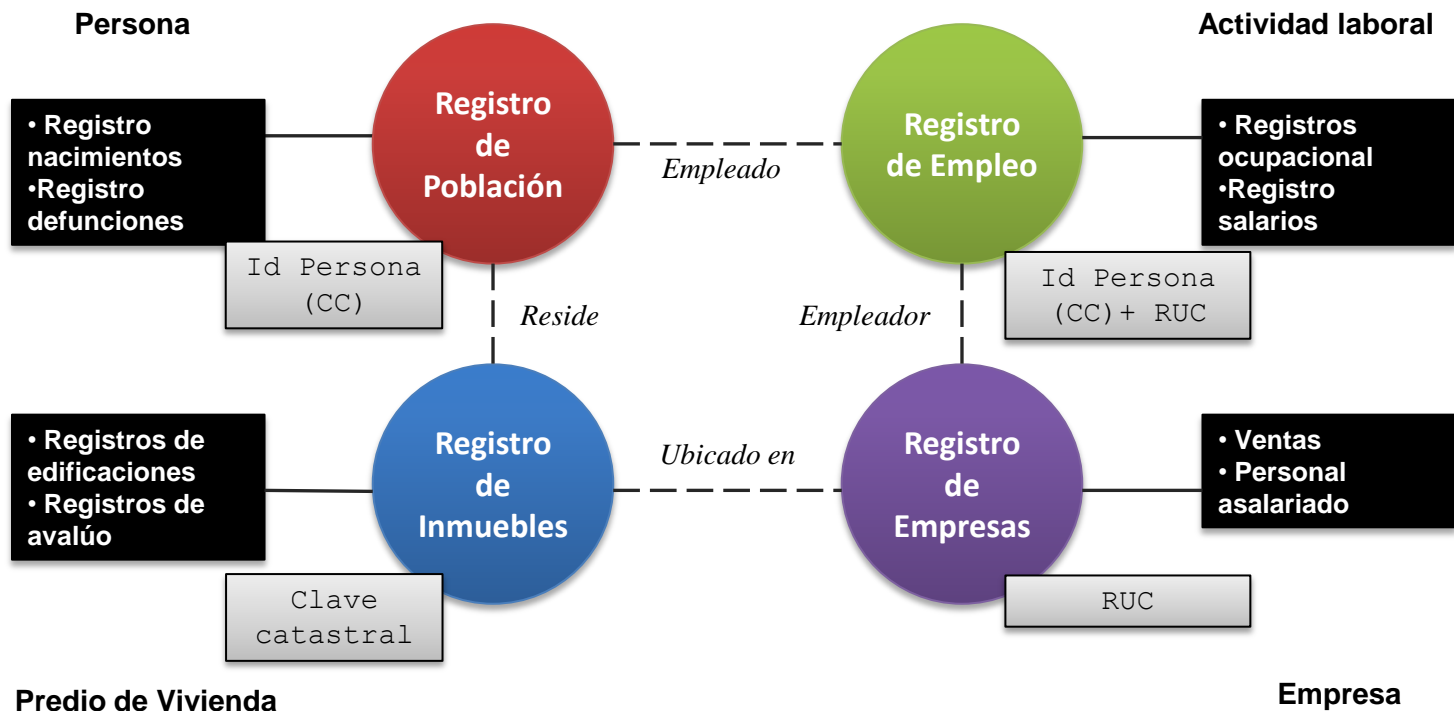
Persona

Actividad laboral

• Registro nacimientos
•Registro defunciones

Registro de Población

Empleado

Registro de Empleo

• Registros ocupacional
•Registro salarios

Id Persona (CC)

Reside

Empleador

Id Persona (CC)+ RUC

• Registros de edificaciones
• Registros de avalúo

Registro de Inmuebles

Ubicado en

Registro de Empresas

• Ventas
• Personal asalariado

Clave catastral

RUC

Predio de Vivienda

Empresa